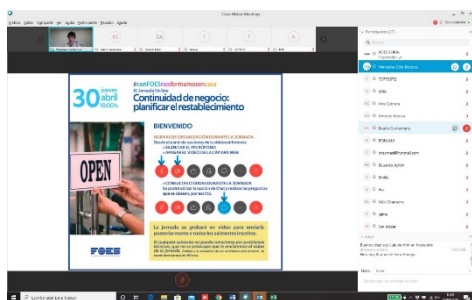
Cisco Webex Meetings

Archivo Editar Compartir Ver Audio Participante Reunión Ayuda

30 jueves abril 10:00h.

#conFOESnosformamosencasa

III Jornada On-line

Continuidad de negocio: planificar el restablecimiento

BIENVENIDO

OPEN

FOES

Participantes (27)

Mariano Cilla Beltrán

Eduardo Aylón

Foro

Enviar

Escribir aquí para buscar